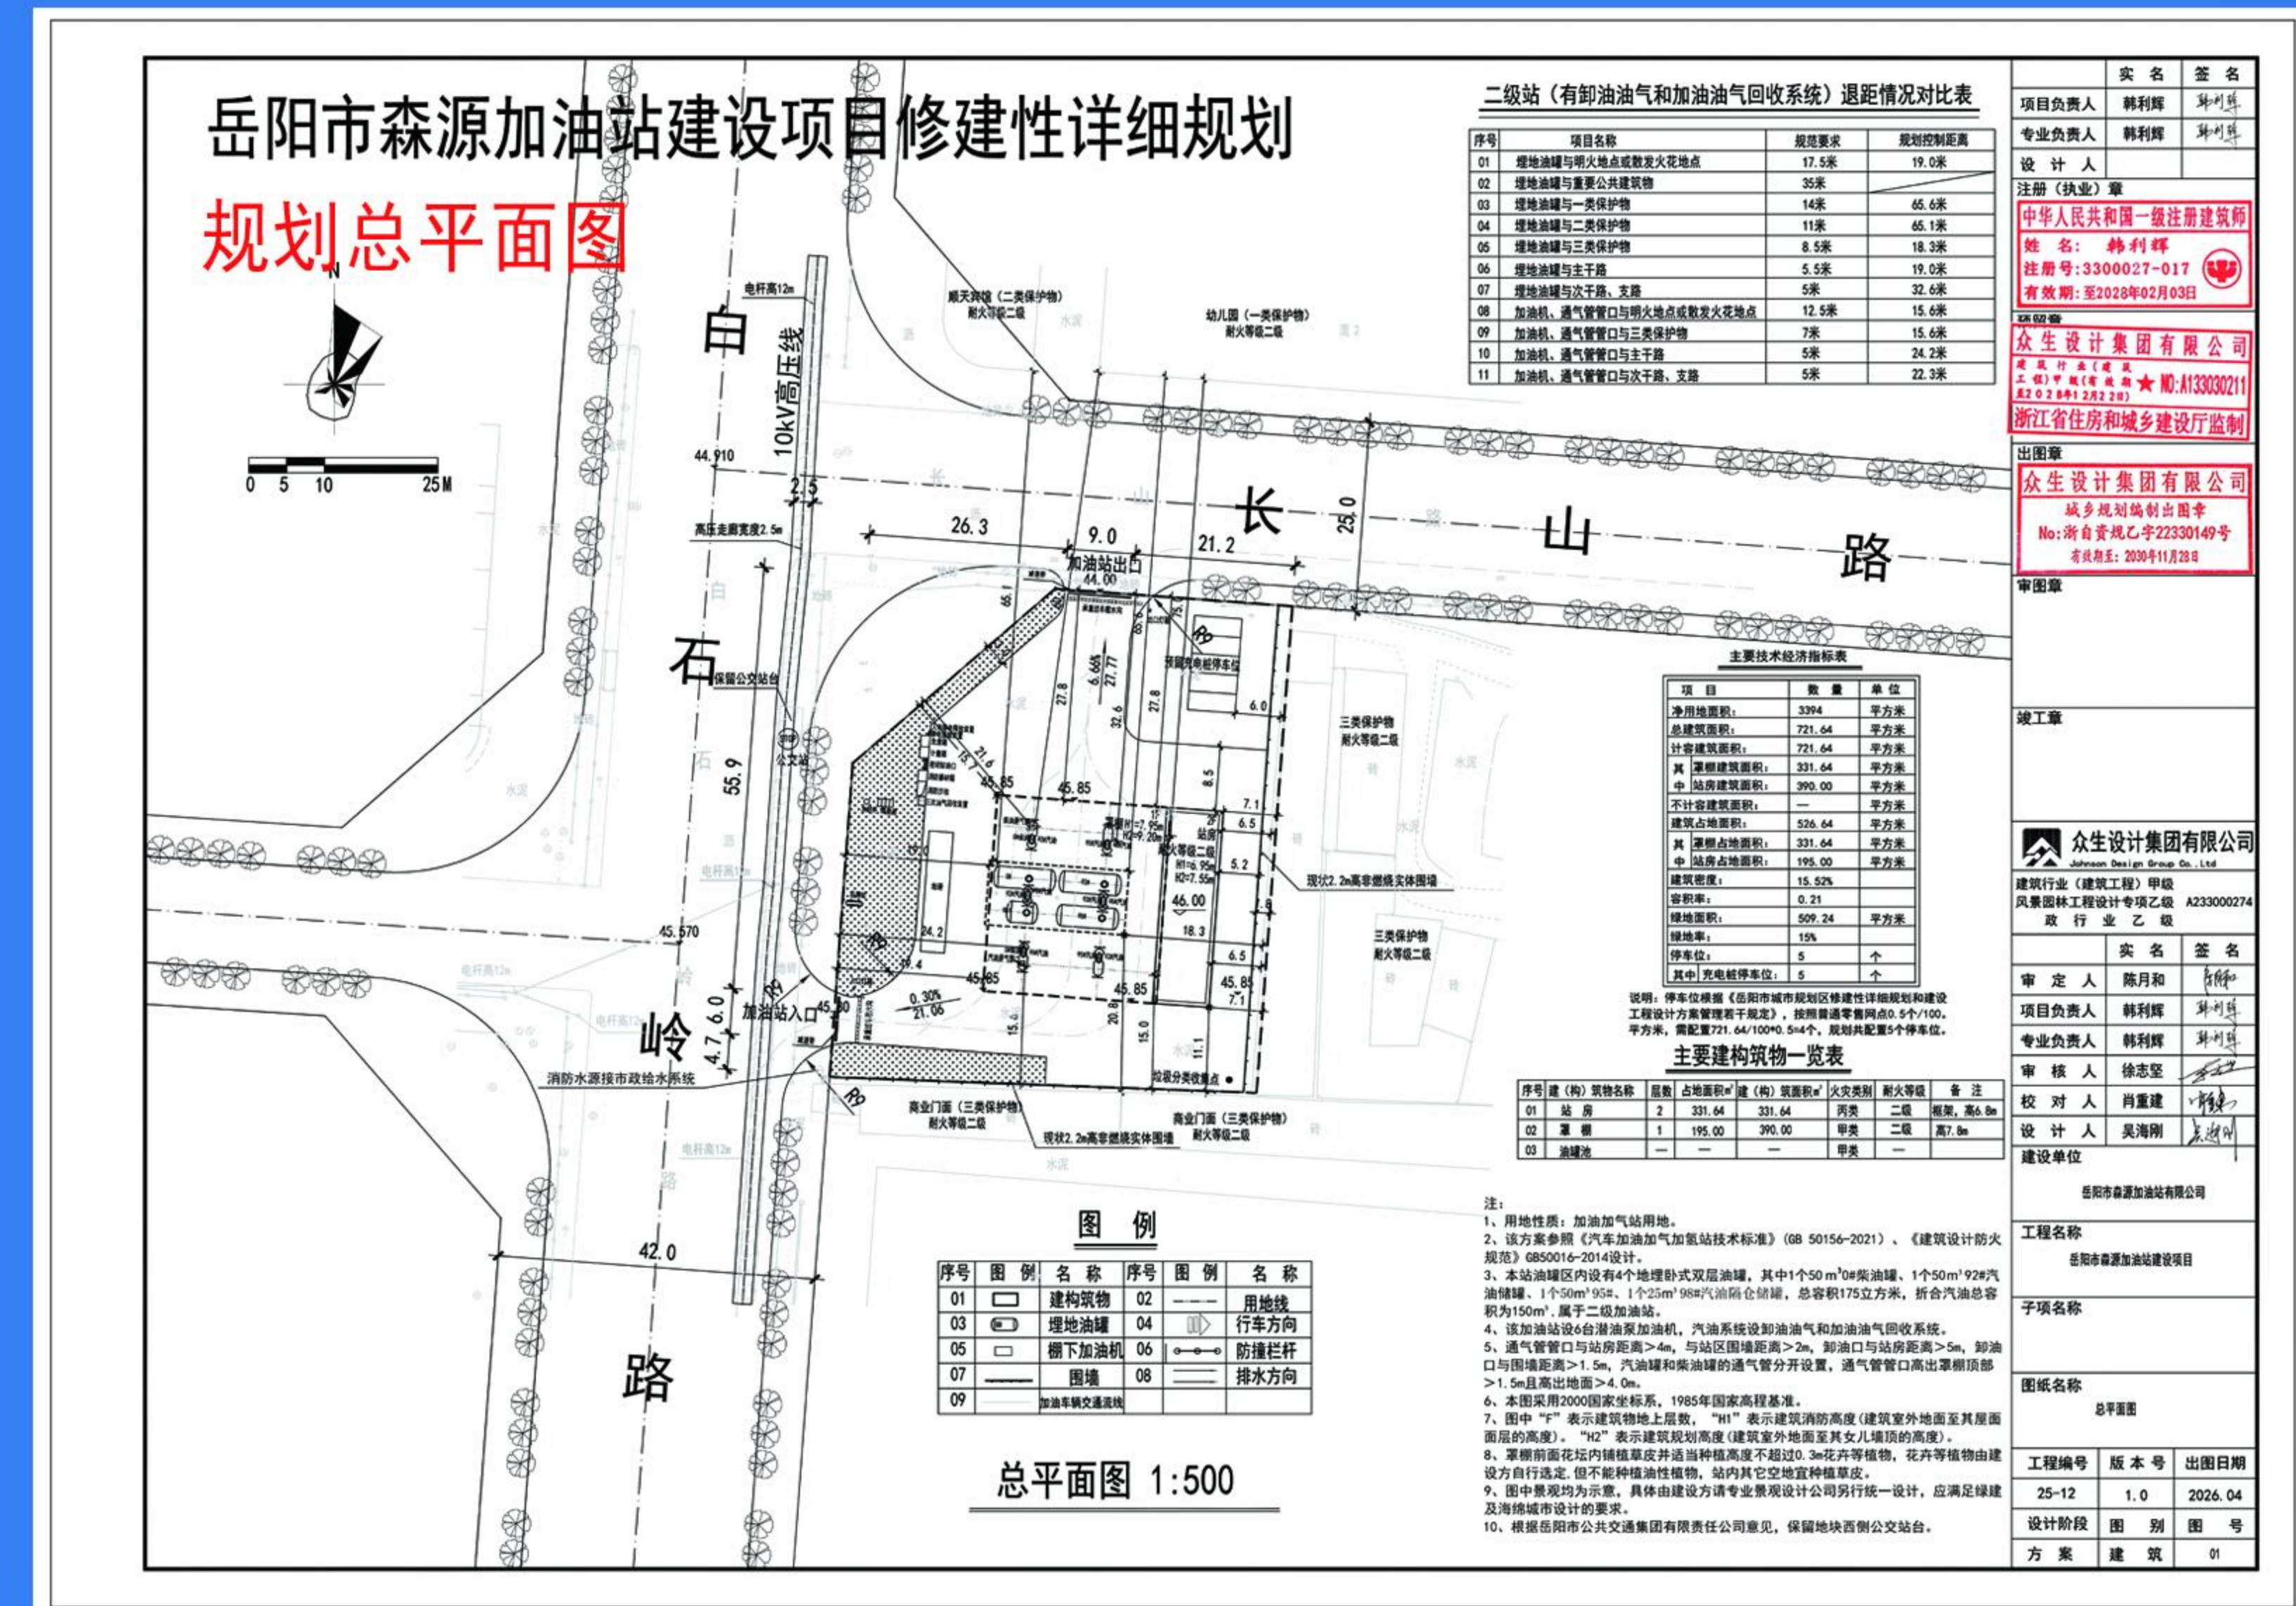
岳阳市森源加油站建设项目修建性详细规划

规划总平面图

N

0 5 10 25M

白 石 岭 路

长 山 路

10kV高压线

电杆高12m

44.910

2.5

高压走廊宽度2.5m

保留公交站台

公交站

55.9

45.570

6.0

4.7

加油站入口

消防水源接市政给水系统

42.0

顺天宾馆（二类保护物）耐火等级二级

幼儿园（一类保护物）耐火等级二级

26.3 9.0 21.2 25.0

加油站出口

44.00

预留充电桩停车位

6.0

三类保护物 耐火等级二级

现状2.2m高非燃烧实体围墙

三类保护物 耐火等级二级

商业门面（三类保护物）耐火等级二级

现状2.2m高非燃烧实体围墙

商业门面（三类保护物）耐火等级二级

45.85 45.85 45.85 45.85 46.00

站房 2F

垃圾分类收集点

0.30% 21.06

二级站（有卸油油气和加油油气回收系统）退距情况对比表

| 序号 | 项目名称 | 规范要求 | 规划控制距离 |
|---|---|---|---|
| 01 | 埋地油罐与明火地点或散发火花地点 | 17.5米 | 19.0米 |
| 02 | 埋地油罐与重要公共建筑物 | 35米 | |
| 03 | 埋地油罐与一类保护物 | 14米 | 65.6米 |
| 04 | 埋地油罐与二类保护物 | 11米 | 65.1米 |
| 05 | 埋地油罐与三类保护物 | 8.5米 | 18.3米 |
| 06 | 埋地油罐与主干路 | 5.5米 | 19.0米 |
| 07 | 埋地油罐与次干路、支路 | 5米 | 32.6米 |
| 08 | 加油机、通气管管口与明火地点或散发火花地点 | 12.5米 | 15.6米 |
| 09 | 加油机、通气管管口与三类保护物 | 7米 | 15.6米 |
| 10 | 加油机、通气管管口与主干路 | 5米 | 24.2米 |
| 11 | 加油机、通气管管口与次干路、支路 | 5米 | 22.3米 |

主要技术经济指标表

| 项目 | 数量 | 单位 |
|---|---|---|
| 净用地面积： | 3394 | 平方米 |
| 总建筑面积： | 721.64 | 平方米 |
| 计容建筑面积： | 721.64 | 平方米 |
| 其中 罩棚建筑面积： | 331.64 | 平方米 |
| 站房建筑面积： | 390.00 | 平方米 |
| 不计容建筑面积： | — | 平方米 |
| 建筑占地面积： | 526.64 | 平方米 |
| 其中 罩棚占地面积： | 331.64 | 平方米 |
| 站房占地面积： | 195.00 | 平方米 |
| 建筑密度： | 15.52% | |
| 容积率： | 0.21 | |
| 绿地面积： | 509.24 | 平方米 |
| 绿地率： | 15% | |
| 停车位： | 5 | 个 |
| 其中 充电桩停车位： | 5 | 个 |

说明：停车位根据《岳阳市城市规划区修建性详细规划和建设工程设计方案管理若干规定》，按照普通零售网点0.5个/100平方米，需配置721.64/100*0.5=4个，规划共配置5个停车位。

主要建构筑物一览表

| 序号 | 建（构）筑物名称 | 层数 | 占地面积㎡ | 建（构）筑面积㎡ | 火灾类别 | 耐火等级 | 备注 |
|---|---|---|---|---|---|---|---|
| 01 | 站房 | 2 | 331.64 | 331.64 | 丙类 | 二级 | 框架，高6.8m |
| 02 | 罩棚 | 1 | 195.00 | 390.00 | 甲类 | 二级 | 高7.8m |
| 03 | 油罐池 | — | — | — | 甲类 | — | |

图 例

| 序号 | 图例 | 名称 | 序号 | 图例 | 名称 |
|---|---|---|---|---|---|
| 01 | | 建构筑物 | 02 | | 用地线 |
| 03 | | 埋地油罐 | 04 | | 行车方向 |
| 05 | | 棚下加油机 | 06 | | 防撞栏杆 |
| 07 | | 围墙 | 08 | | 排水方向 |
| 09 | | 加油车辆交通流线 | | | |

总平面图 1:500

注：
1、用地性质：加油加气站用地。
2、该方案参照《汽车加油加气加氢站技术标准》(GB 50156-2021)、《建筑设计防火规范》GB50016-2014设计。
3、本站油罐区内设有4个地埋卧式双层油罐，其中1个50 m³0#柴油罐、1个50m³92#汽油储罐、1个50m³95#、1个25m³98#汽油隔仓储罐，总容积175立方米，折合汽油总容积为150m³，属于二级加油站。
4、该加油站设6台潜油泵加油机，汽油系统设卸油油气和加油油气回收系统。
5、通气管管口与站房距离＞4m，与站区围墙距离＞2m，卸油口与站房距离＞5m，卸油口与围墙距离＞1.5m，汽油罐和柴油罐的通气管分开设置，通气管管口高出罩棚顶部＞1.5m且高出地面＞4.0m。
6、本图采用2000国家坐标系，1985年国家高程基准。
7、图中"F"表示建筑物地上层数，"H1"表示建筑消防高度（建筑室外地面至其屋面面层的高度）。"H2"表示建筑规划高度（建筑室外地面至其女儿墙顶的高度）。
8、罩棚前面花坛内铺植草皮并适当种植高度不超过0.3m花卉等植物，花卉等植物由建设方自行选定，但不能种植油性植物，站内其它空地宜种植草皮。
9、图中景观均为示意，具体由建设方请专业景观设计公司另行统一设计，应满足绿建及海绵城市设计的要求。
10、根据岳阳市公共交通集团有限责任公司意见，保留地块西侧公交站台。

| | 实 名 | 签 名 |
|---|---|---|
| 项目负责人 | 韩利辉 | 韩利辉 |
| 专业负责人 | 韩利辉 | 韩利辉 |
| 设 计 人 | | |

注册（执业）章
中华人民共和国一级注册建筑师
姓 名： 韩利辉
注册号：3300027-017
有效期：至2028年02月03日

资质章
众生设计集团有限公司
建筑行业（建筑工程）甲级（有效期至2028年12月22日）
NO:A133030211
浙江省住房和城乡建设厅监制

出图章
众生设计集团有限公司
城乡规划编制出图专用章
No:浙自资规乙字22330149号
有效期至：2030年11月28日

审图章

竣工章

众生设计集团有限公司
Johnson Design Group Co.,Ltd
建筑行业（建筑工程）甲级
风景园林工程设计专项乙级 A233000274
政 行 业 乙 级

| | 实 名 | 签 名 |
|---|---|---|
| 审 定 人 | 陈月和 | 陈月和 |
| 项目负责人 | 韩利辉 | 韩利辉 |
| 专业负责人 | 韩利辉 | 韩利辉 |
| 审 核 人 | 徐志坚 | |
| 校 对 人 | 肖重建 | |
| 设 计 人 | 吴海刚 | 吴海刚 |

建设单位
岳阳市森源加油站有限公司

工程名称
岳阳市森源加油站建设项目

子项名称

图纸名称
总平面图

| 工程编号 | 版本号 | 出图日期 |
|---|---|---|
| 25-12 | 1.0 | 2026.04 |
| 设计阶段 | 图 别 | 图 号 |
| 方 案 | 建 筑 | 01 |